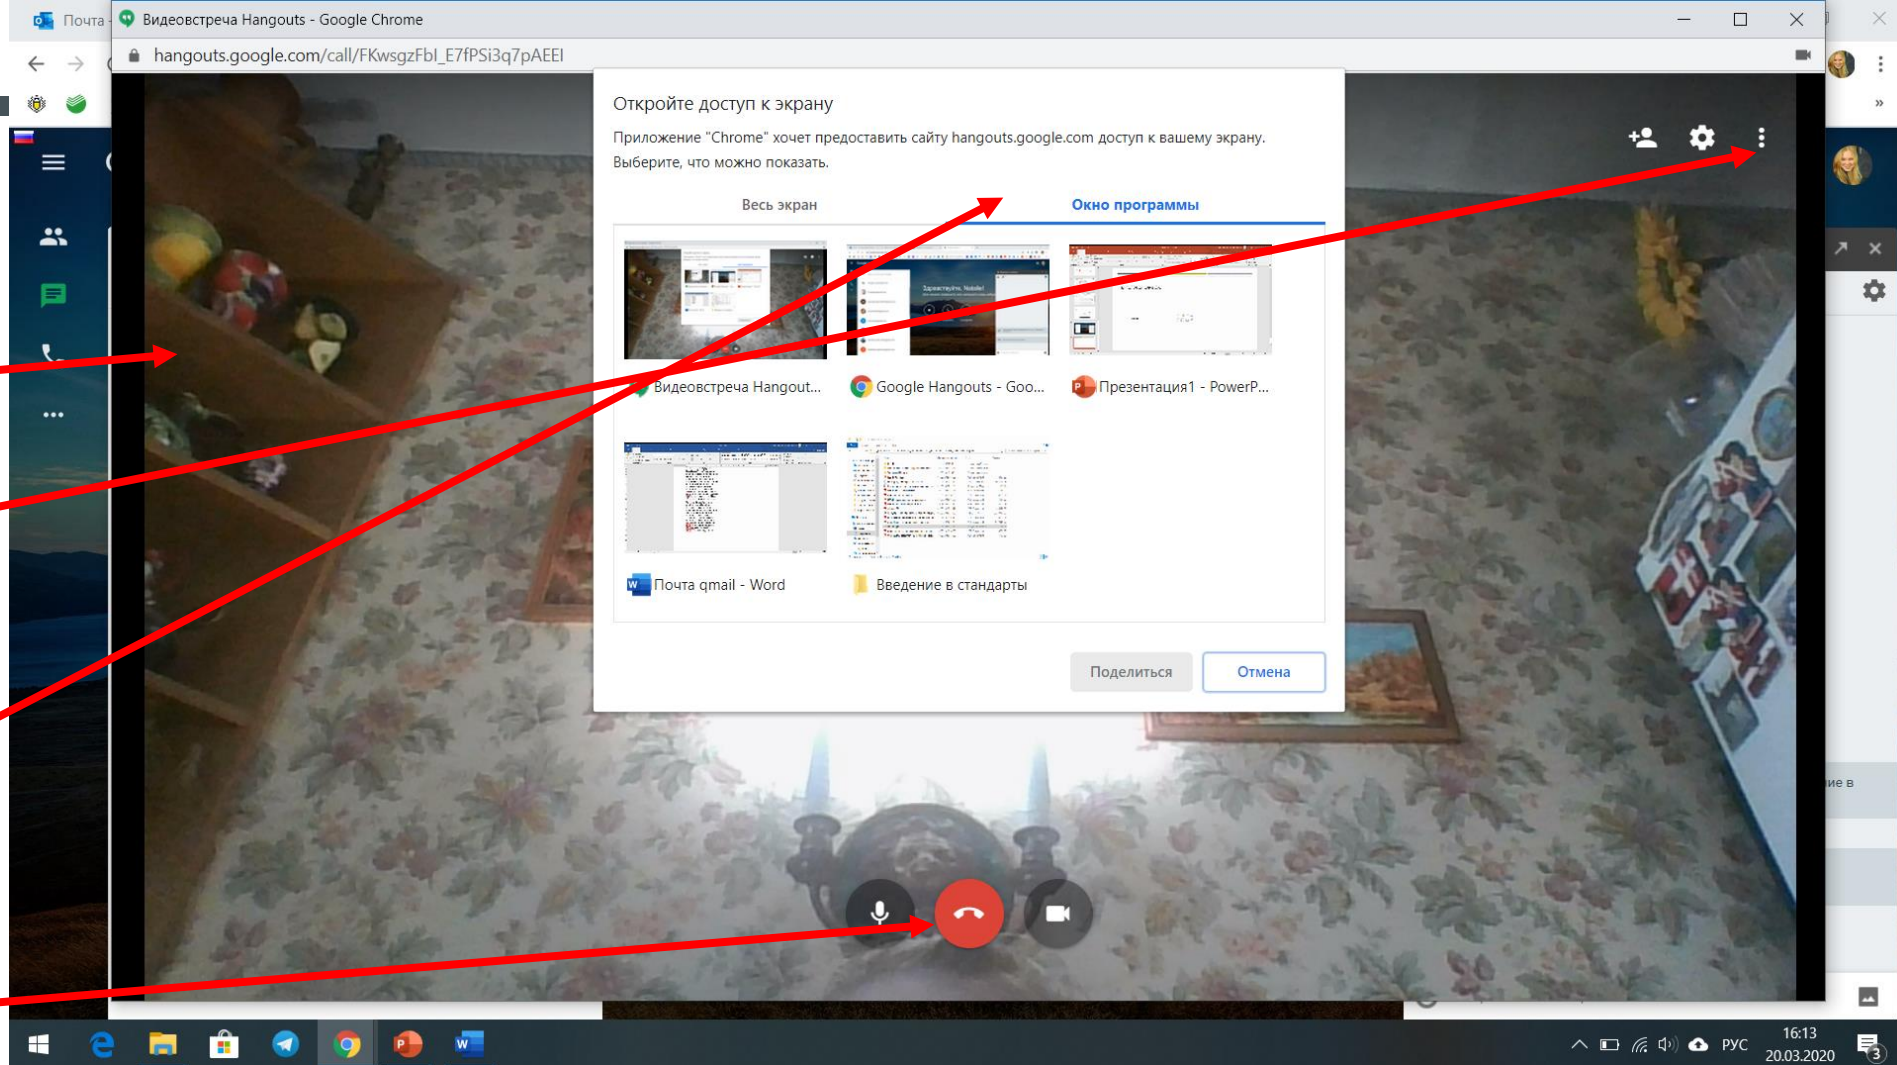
Почта -

Видеовстреча Hangouts - Google Chrome

hangouts.google.com/call/FKwsgzFbl_E7fPSi3q7pAEEI

Откройте доступ к экрану

Приложение "Chrome" хочет предоставить сайту hangouts.google.com доступ к вашему экрану. Выберите, что можно показать.

Весь экран

Окно программы

Видеовстреча Hangout...

Google Hangouts - Goo...

Презентация1 - PowerP...

Почта qmail - Word

Введение в стандарты

Поделиться

Отмена

ие в

РУС

16:13
20.03.2020

3